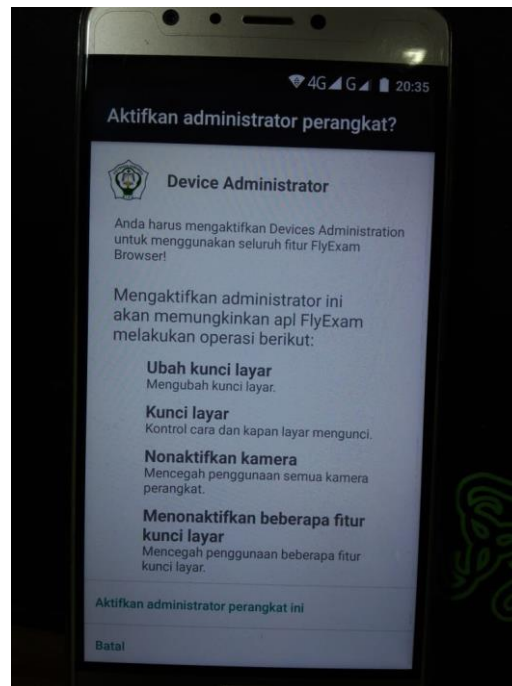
4G G 20:35

Aktifkan administrator perangkat?

Device Administrator

Anda harus mengaktifkan Devices Administration untuk menggunakan seluruh fitur FlyExam Browser!

Mengaktifkan administrator ini akan memungkinkan apl FlyExam melakukan operasi berikut:

Ubah kunci layar
Mengubah kunci layar.

Kunci layar
Kontrol cara dan kapan layar mengunci.

Nonaktifkan kamera
Mencegah penggunaan semua kamera perangkat.

Menonaktifkan beberapa fitur kunci layar
Mencegah penggunaan beberapa fitur kunci layar.

Aktifkan administrator perangkat ini

Batal